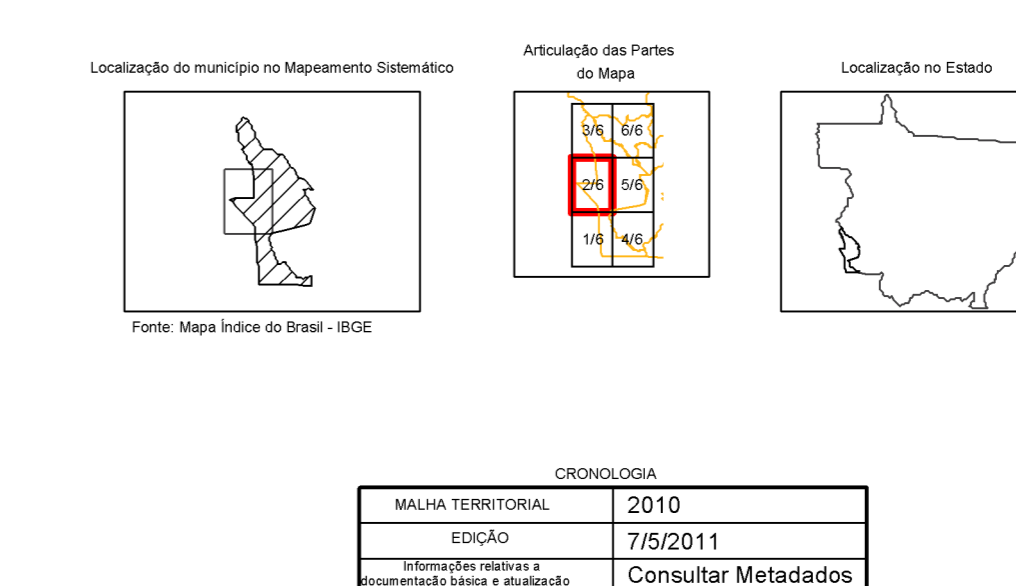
Localização do município no Mapeamento Sistemático

Articulação das Partes do Mapa

Localização no Estado

3/6
6/6
2/6
5/6
1/6
4/6

Fonte: Mapa Índice do Brasil - IBGE

CRONOLOGIA

| MALHA TERRITORIAL | 2010 |
|---|---|
| EDIÇÃO | 7/5/2011 |
| Informações relativas a documentação básica e atualização | Consultar Metadados |